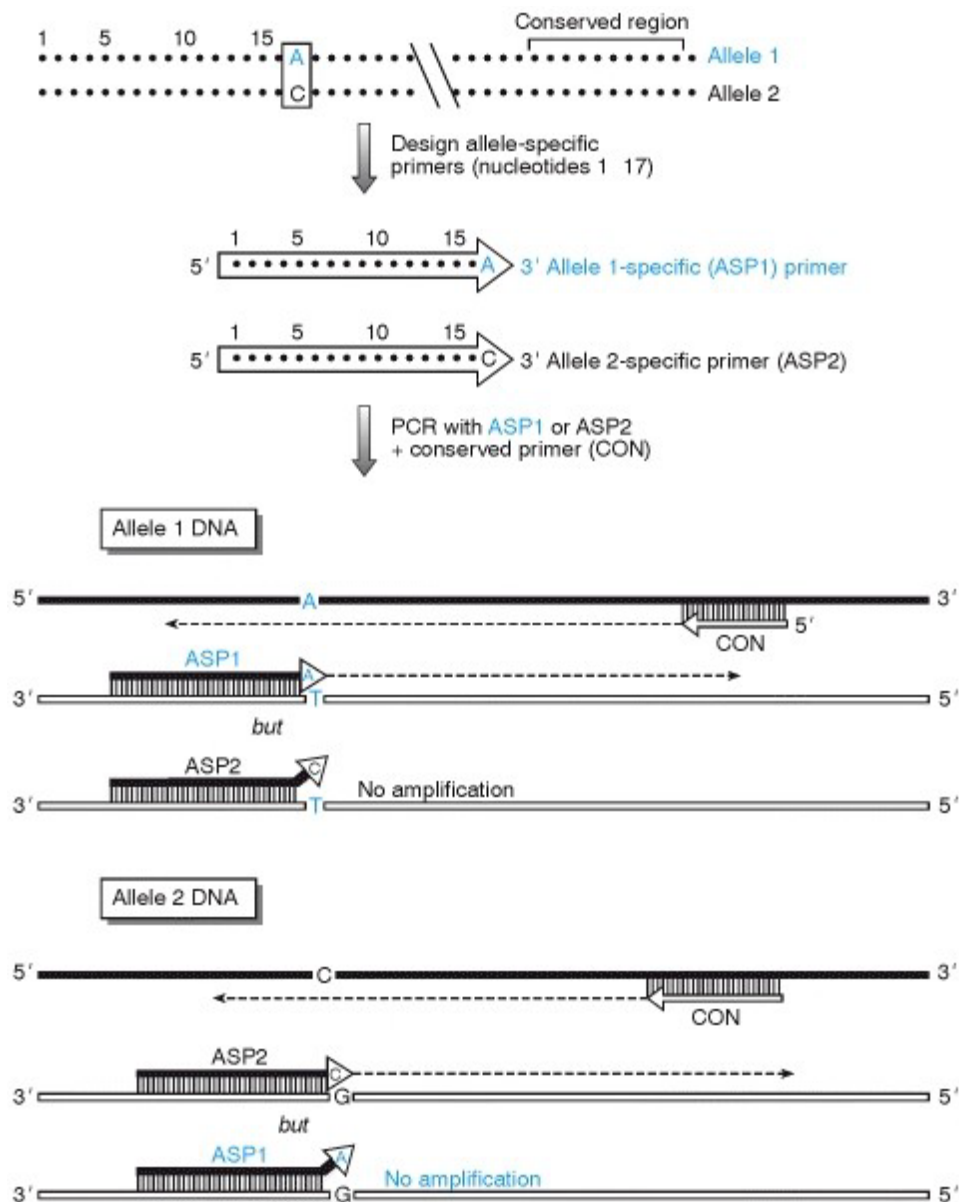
1 5 10 15

Conserved region

A Allele 1

C Allele 2

Design allele-specific primers (nucleotides 1 17)

1 5 10 15

5′ A 3′ Allele 1-specific (ASP1) primer

1 5 10 15

5′ C 3′ Allele 2-specific primer (ASP2)

PCR with ASP1 or ASP2 + conserved primer (CON)

Allele 1 DNA

5′ A 3′

CON 5′

ASP1

3′ A T 5′

but

ASP2

3′ C T No amplification 5′

Allele 2 DNA

5′ C 3′

CON

ASP2

3′ C G 5′

but

ASP1

3′ A G No amplification 5′